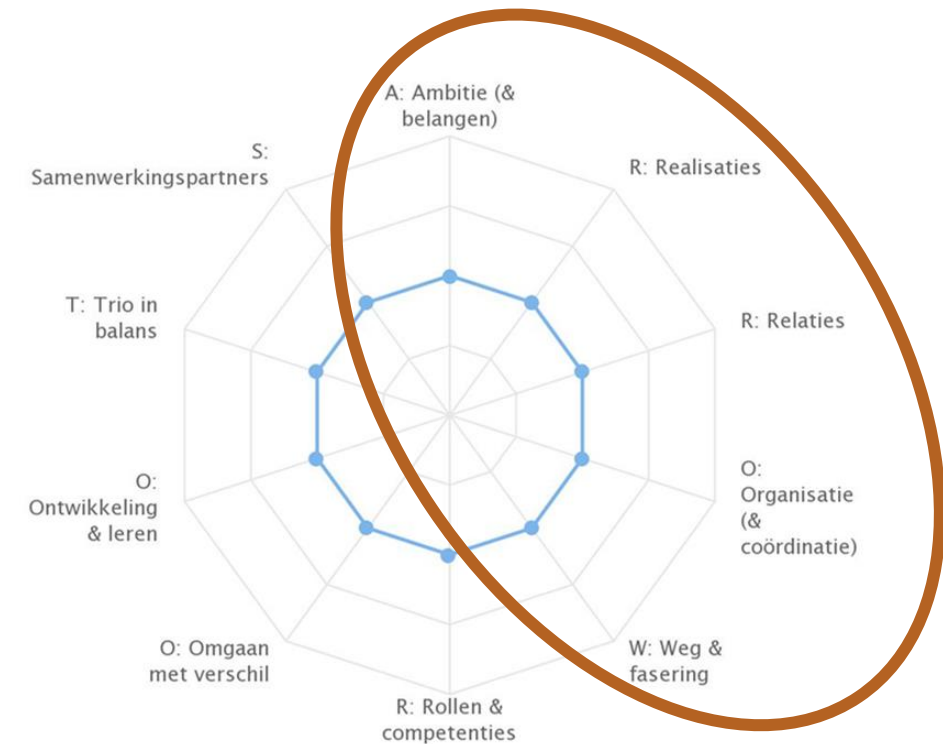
A: Ambitie (& belangen)

R: Realisaties

R: Relaties

O: Organisatie (& coördinatie)

W: Weg & fasering

R: Rollen & competenties

O: Omgaan met verschil

O: Ontwikkeling & leren

T: Trio in balans

S: Samenwerkingspartners